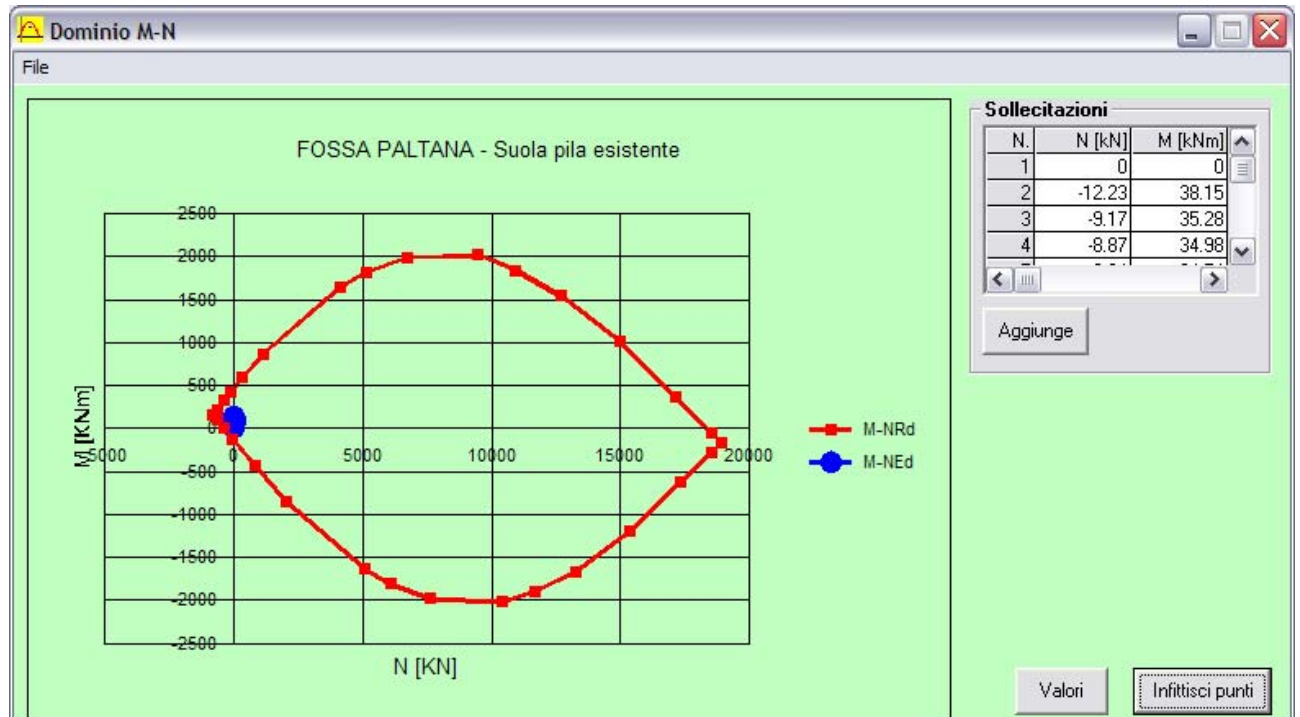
Dominio M-N

File

FOSSA PALTANA - Suola pila esistente

2500
2000
1500
1000
500
0
-500
-1000
-1500
-2000
-2500

M [KNm]

-5000
0
5000
10000
15000
20000

N [KN]

M-NRd
M-NEd

Sollecitazioni

| N. | N [kN] | M [kNm] |
|---|---|---|
| 1 | 0 | 0 |
| 2 | -12.23 | 38.15 |
| 3 | -9.17 | 35.28 |
| 4 | -8.87 | 34.98 |

Aggiunge

Valori

Infittisci punti